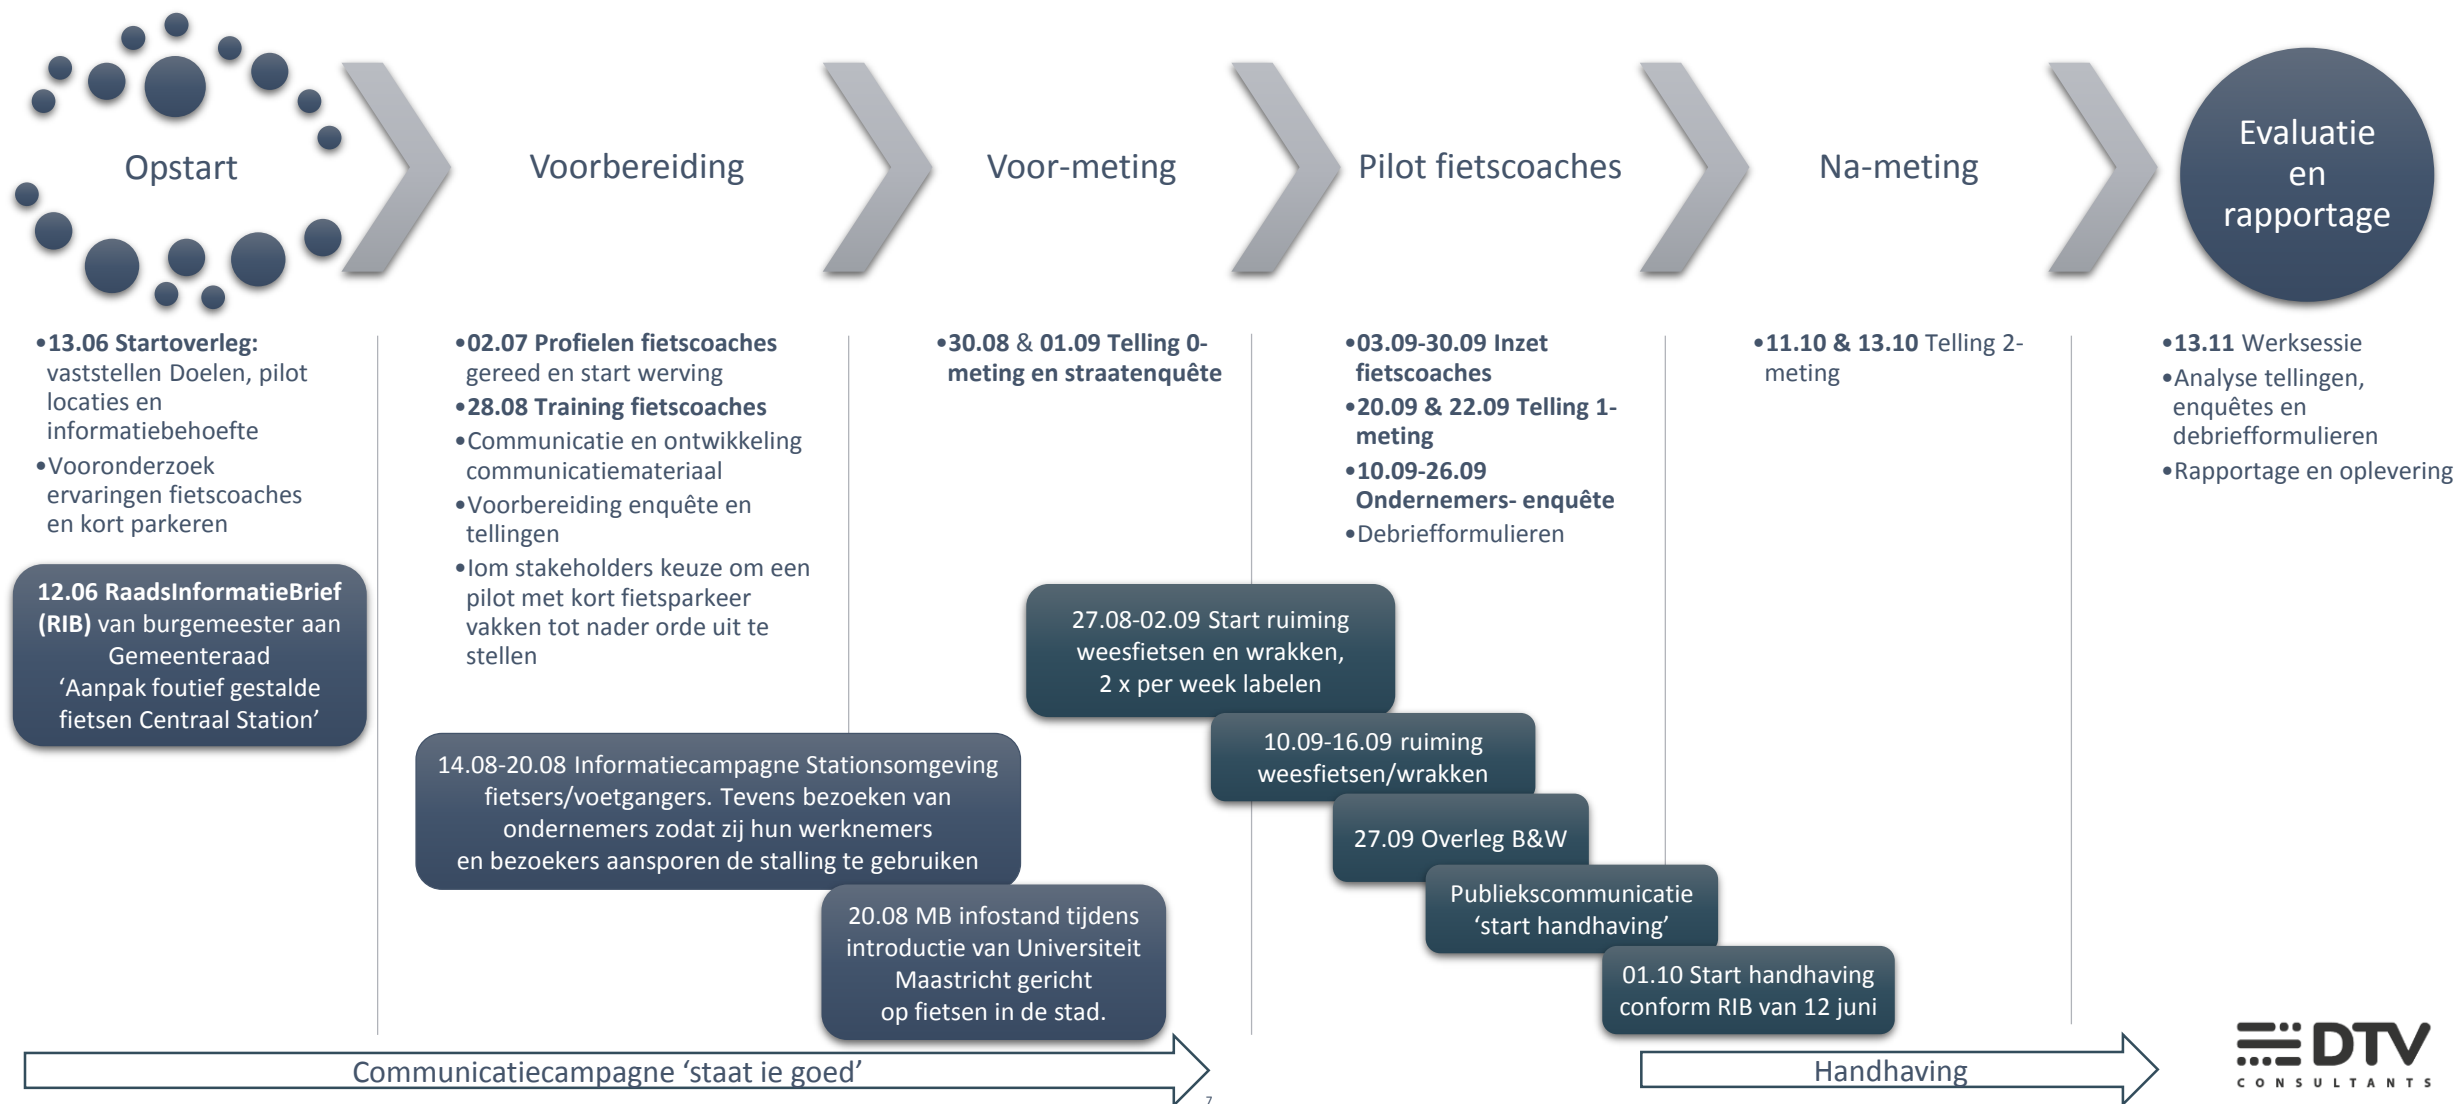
Opstart

Voorbereiding

Voor-meting

Pilot fietscoaches

Na-meting

Evaluatie en rapportage

•13.06 Startoverleg: vaststellen Doelen, pilot locaties en informatiebehoefte
•Vooronderzoek ervaringen fietscoaches en kort parkeren

12.06 RaadsInformatieBrief (RIB) van burgemeester aan Gemeenteraad 'Aanpak foutief gestalde fietsen Centraal Station'

•02.07 Profielen fietscoaches gereed en start werving
•28.08 Training fietscoaches
•Communicatie en ontwikkeling communicatiemateriaal
•Voorbereiding enquête en tellingen
•Iom stakeholders keuze om een pilot met kort fietsparkeer vakken tot nader orde uit te stellen

•30.08 & 01.09 Telling 0-meting en straatenquête

•03.09-30.09 Inzet fietscoaches
•20.09 & 22.09 Telling 1-meting
•10.09-26.09 Ondernemers- enquête
•Debriefformulieren

•11.10 & 13.10 Telling 2-meting

•13.11 Werksessie
•Analyse tellingen, enquêtes en debriefformulieren
•Rapportage en oplevering

27.08-02.09 Start ruiming weesfietsen en wrakken, 2 x per week labelen

10.09-16.09 ruiming weesfietsen/wrakken

27.09 Overleg B&W

Publiekscommunicatie 'start handhaving'

01.10 Start handhaving conform RIB van 12 juni

14.08-20.08 Informatiecampagne Stationsomgeving fietsers/voetgangers. Tevens bezoeken van ondernemers zodat zij hun werknemers en bezoekers aansporen de stalling te gebruiken

20.08 MB infostand tijdens introductie van Universiteit Maastricht gericht op fietsen in de stad.

Communicatiecampagne 'staat ie goed'

Handhaving

DTV CONSULTANTS